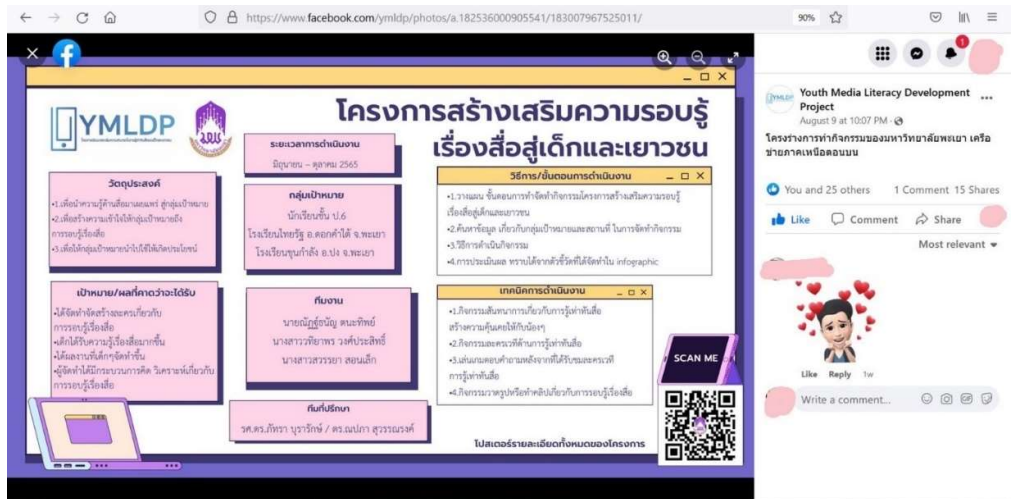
https://www.facebook.com/ymldp/photos/a.182536000905541/183007967525011/

90%

YMLDP

โครงการสร้างเสริมความรอบรู้
เรื่องสื่อสู่เด็กและเยาวชน

ระยะเวลาการดำเนินงาน
มิถุนายน – ตุลาคม 2565

วัตถุประสงค์
•1.เพื่อนำความรู้ด้านสื่อมาเผยแพร่ สู่กลุ่มเป้าหมาย
•2.เพื่อสร้างความเข้าใจให้กลุ่มเป้าหมายถึงการรอบรู้เรื่องสื่อ
•3.เพื่อให้กลุ่มเป้าหมายนำไปใช้ให้เกิดประโยชน์

กลุ่มเป้าหมาย
นักเรียนชั้น ป.6
โรงเรียนไทยรัฐ อ.ดอกคำใต้ จ.พะเยา
โรงเรียนชุนกำลัง อ.ปง จ.พะเยา

วิธีการ/ขั้นตอนการดำเนินงาน
•1.วางแผน ขั้นตอนการทำจัดทำกิจกรรมโครงการสร้างเสริมความรอบรู้เรื่องสื่อสู่เด็กและเยาวชน
•2.ค้นหาข้อมูล เกี่ยวกับกลุ่มเป้าหมายและสถานที่ ในการจัดทำกิจกรรม
•3.วิธีการดำเนินกิจกรรม
•4.การประเมินผล ทราบได้จากตัวชี้วัดที่ได้จัดทำใน infographic

เป้าหมาย/ผลที่คาดว่าจะได้รับ
•ได้จัดทำจัดสร้างและครเกี่ยวกับการรอบรู้เรื่องสื่อ
•เด็กได้รับความรู้เรื่องสื่อมากขึ้น
•ได้ผลงานที่เด็กๆจัดทำขึ้น
•ผู้จัดทำได้มีกระบวนการคิด วิเคราะห์เกี่ยวกับการรอบรู้เรื่องสื่อ

ทีมงาน
นายณัฐธนัญ คนะทิพย์
นางสาวรพีชาพร วงศ์ประสิทธิ์
นางสาวสวรรยา สอนเล็ก

เทคนิคการดำเนินงาน
•1.กิจกรรมสันทนาการเกี่ยวกับการรู้เท่าทันสื่อสร้างความคุ้นเคยให้กับน้องๆ
•2.กิจกรรมละครเวทีด้านการรู้เท่าทันสื่อ
•3.เล่นเกมตอบคำถามหลังจากที่ได้รับชมละครเวทีการรู้เท่าทันสื่อ
•4.กิจกรรมวาดรูปหรือทำคลิปเกี่ยวกับการรอบรู้เรื่องสื่อ

SCAN ME

ทีมที่ปรึกษา
รศ.ดร.ภัทรา บุรารักษ์ / ดร.ณปภา สุวรรณรงค์

โปสเตอร์รายละเอียดทั้งหมดของโครงการ

Youth Media Literacy Development Project
August 9 at 10:07 PM ·
โครงร่างการทำกิจกรรมของมหาวิทยาลัยพะเยา เครือข่ายภาคเหนือตอนบน

You and 25 others 1 Comment 15 Shares
Like Comment Share
Most relevant
Like Reply 1w
Write a comment...